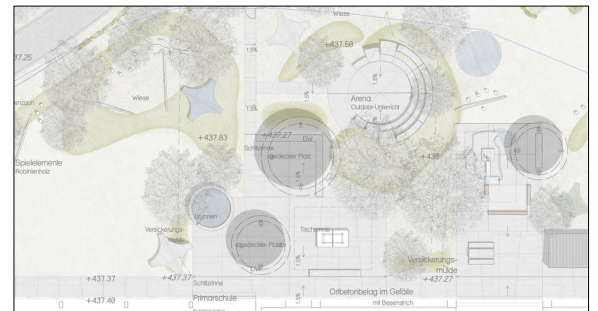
Wiese
+437.50
37.25
1.5%
enzaun
Wiese
1.5%
Arena
Outdoor-Unterricht
1.5%
+437.63
+437.27
Div
Schlitzrinne
gedeckter Platz
+438
Spielelemente
Robinienholz
Brunnen
Tischtennis
Versickerungsmulde
gedeckter Platz
Div
Versickerungsmulde
+437.27
+437.37
+437.37
Schlitzrinne
+437.40
Primarschule
Ortbetonbelag im Gefälle
mit Besenstrich